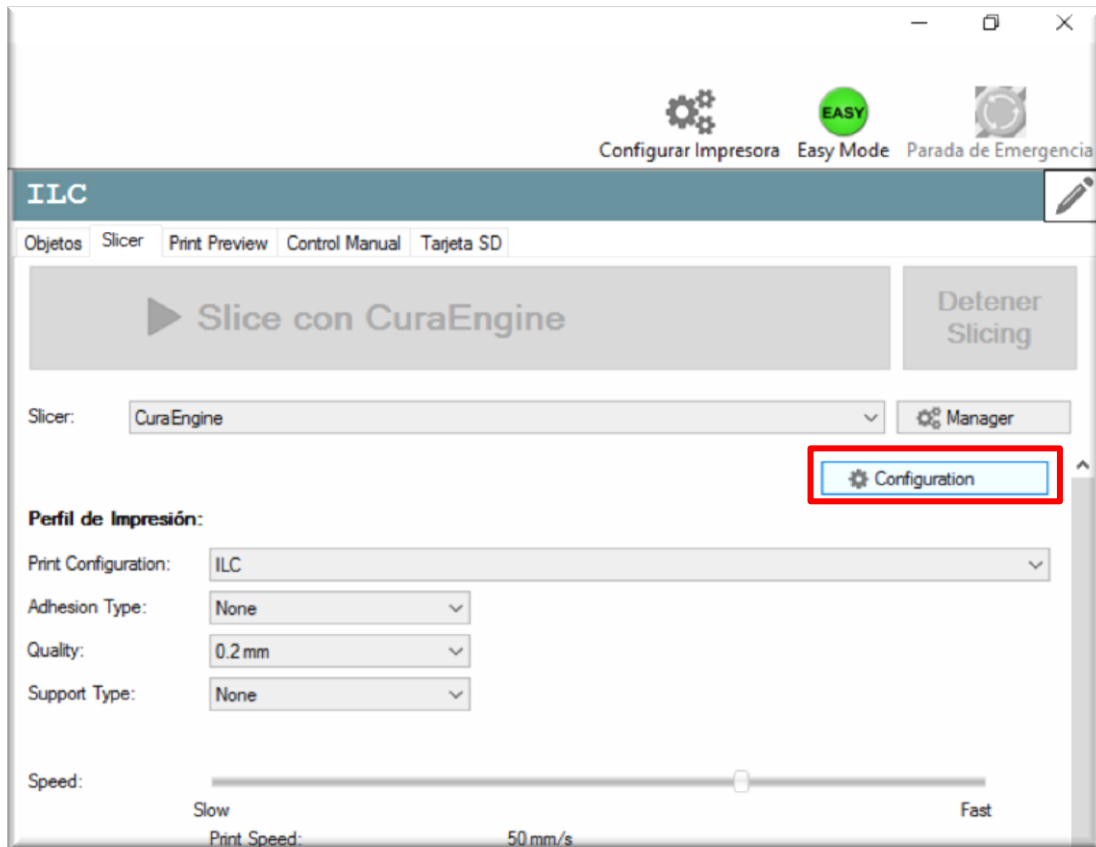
Configurar Impresora
EASY
Easy Mode
Parada de Emergencia

ILC

Objetos | Slicer | Print Preview | Control Manual | Tarjeta SD

Slice con CuraEngine

Detener Slicing

Slicer: CuraEngine

Manager

Configuration

Perfil de Impresión:

Print Configuration: ILC

Adhesion Type: None

Quality: 0.2 mm

Support Type: None

Speed:

Slow

Fast

Print Speed: 50 mm/s